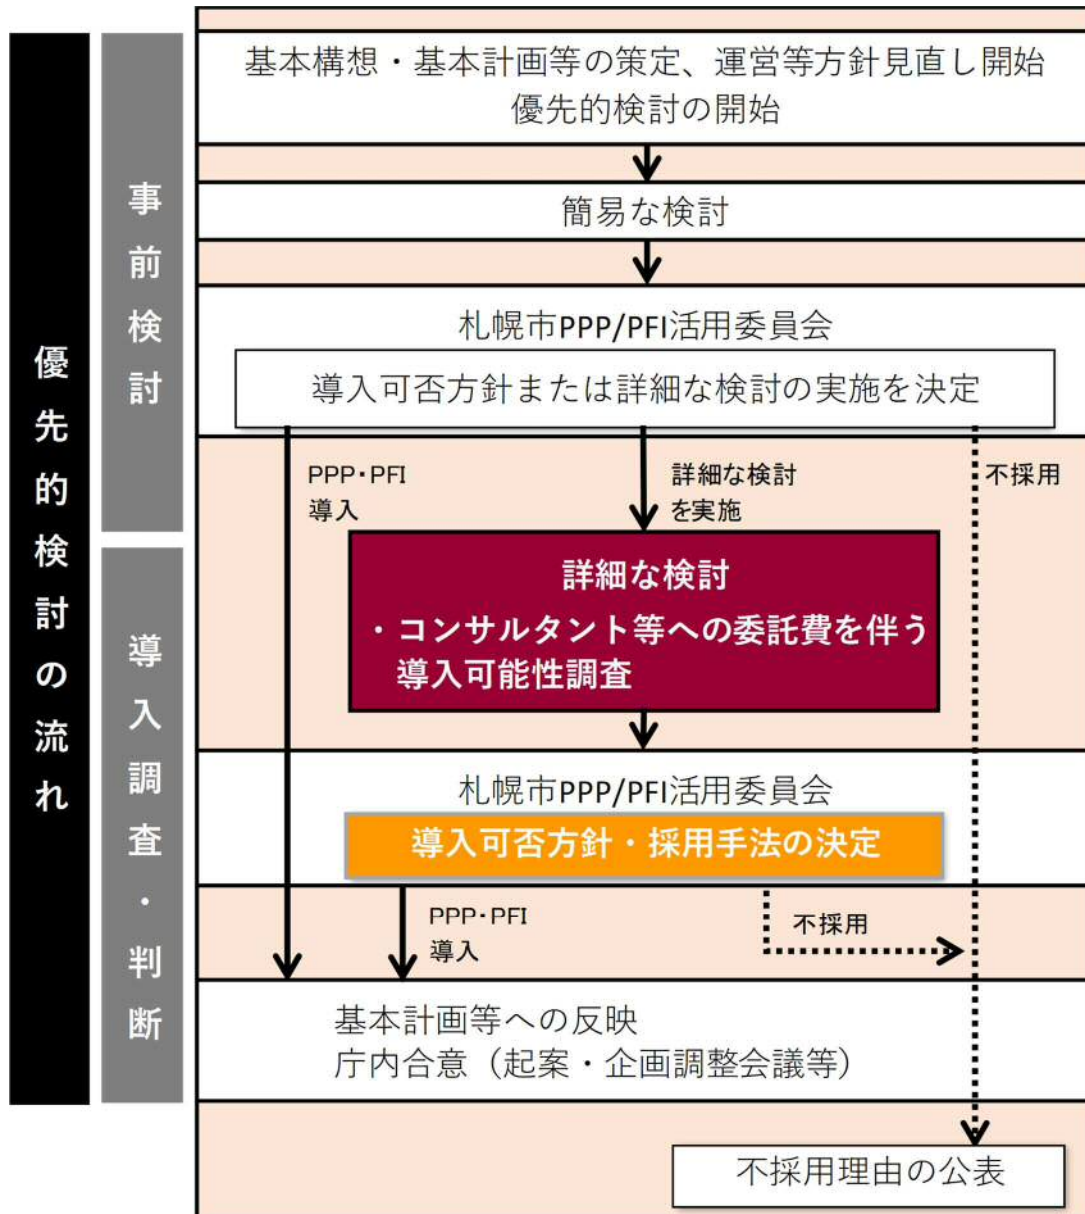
優先的検討の流れ

事前検討

導入調査・判断

基本構想・基本計画等の策定、運営等方針見直し開始
優先的検討の開始

簡易な検討

札幌市PPP/PFI活用委員会
導入可否方針または詳細な検討の実施を決定

PPP・PFI 導入

詳細な検討を実施

不採用

詳細な検討
・コンサルタント等への委託費を伴う導入可能性調査

札幌市PPP/PFI活用委員会
導入可否方針・採用手法の決定

PPP・PFI 導入

不採用

基本計画等への反映
庁内合意（起案・企画調整会議等）

不採用理由の公表